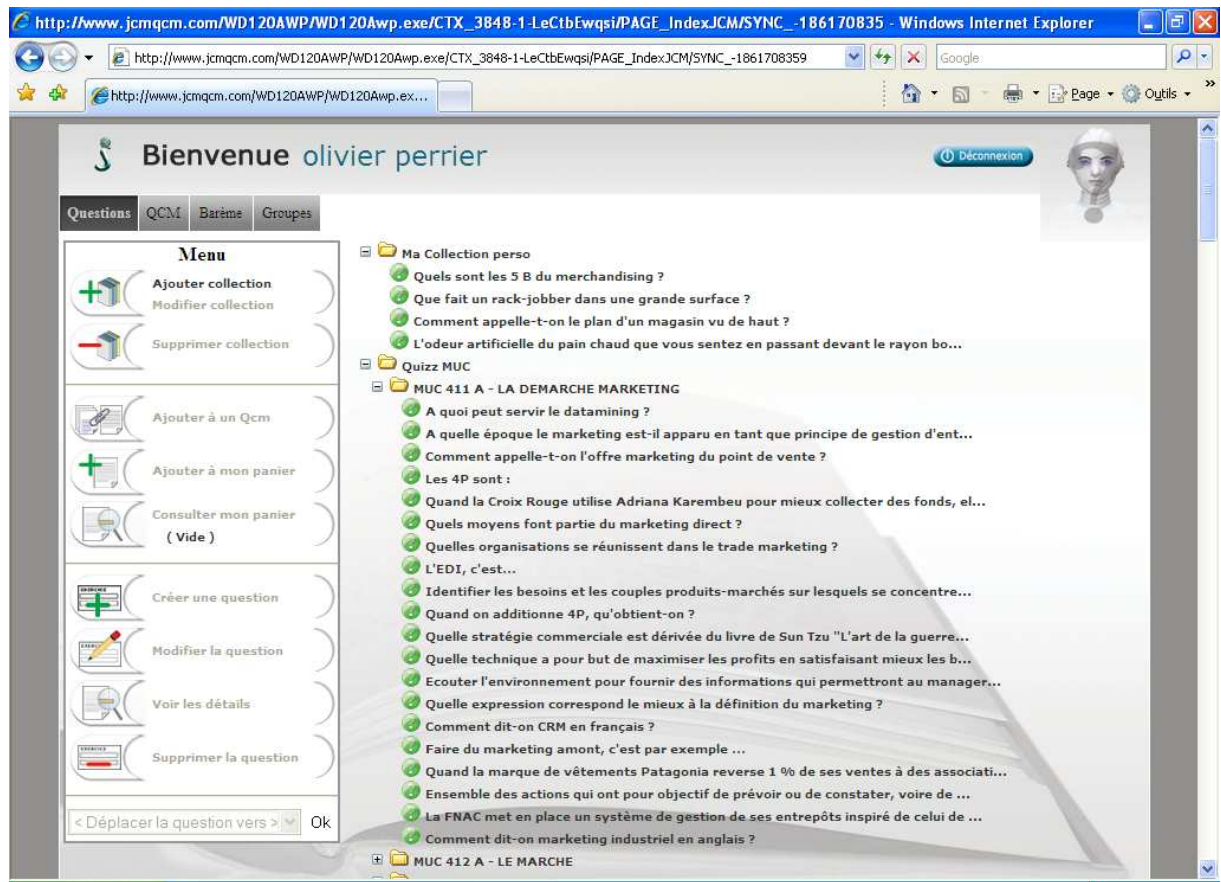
http://www.jcmqcm.com/WD120AWP/WD120Awp.exe/CTX_3848-1-LeCtbEwqsi/PAGE_IndexJCM/SYNC_-186170835 - Windows Internet Explorer

http://www.jcmqcm.com/WD120AWP/WD120Awp.exe/CTX_3848-1-LeCtbEwqsi/PAGE_IndexJCM/SYNC_-1861708359

Google

http://www.jcmqcm.com/WD120AWP/WD120Awp.ex...

Page Outils

Bienvenue olivier perrier

Déconnexion

Questions QCM Barème Groupes

Menu

Ajouter collection
Modifier collection

Supprimer collection

Ajouter à un Qcm

Ajouter à mon panier

Consulter mon panier
( Vide )

Créer une question

Modifier la question

Voir les détails

Supprimer la question

< Déplacer la question vers > Ok

Ma Collection perso
Quels sont les 5 B du merchandising ?
Que fait un rack-jobber dans une grande surface ?
Comment appelle-t-on le plan d'un magasin vu de haut ?
L'odeur artificielle du pain chaud que vous sentez en passant devant le rayon bo...
Quizz MUC
MUC 411 A - LA DEMARCHE MARKETING
A quoi peut servir le datamining ?
A quelle époque le marketing est-il apparu en tant que principe de gestion d'ent...
Comment appelle-t-on l'offre marketing du point de vente ?
Les 4P sont :
Quand la Croix Rouge utilise Adriana Karembeu pour mieux collecter des fonds, el...
Quels moyens font partie du marketing direct ?
Quelles organisations se réunissent dans le trade marketing ?
L'EDI, c'est...
Identifier les besoins et les couples produits-marchés sur lesquels se concentre...
Quand on additionne 4P, qu'obtient-on ?
Quelle stratégie commerciale est dérivée du livre de Sun Tzu "L'art de la guerre...
Quelle technique a pour but de maximiser les profits en satisfaisant mieux les b...
Ecouter l'environnement pour fournir des informations qui permettront au manager...
Quelle expression correspond le mieux à la définition du marketing ?
Comment dit-on CRM en français ?
Faire du marketing amont, c'est par exemple ...
Quand la marque de vêtements Patagonia reverse 1 % de ses ventes à des associati...
Ensemble des actions qui ont pour objectif de prévoir ou de constater, voire de ...
La FNAC met en place un système de gestion de ses entrepôts inspiré de celui de ...
Comment dit-on marketing industriel en anglais ?
MUC 412 A - LE MARCHE